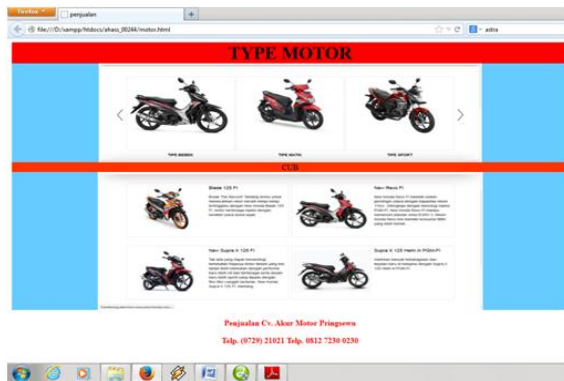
Firefox
penjualan
+
file:///D:/xampp/htdocs/ahass_00244/motor.html
astra

TYPE MOTOR

TIPE BEBEK
TIPE MATIC
TIPE SPORT

CUB

Blade 125 FI
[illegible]

New Revo FI
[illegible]

New Supra X 125 FI
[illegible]

Supra X 125 Helm in PGM-FI
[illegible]

Penjualan Cv. Akur Motor Pringsewu

Telp. (0729) 21021 Telp. 0812 7230 0250